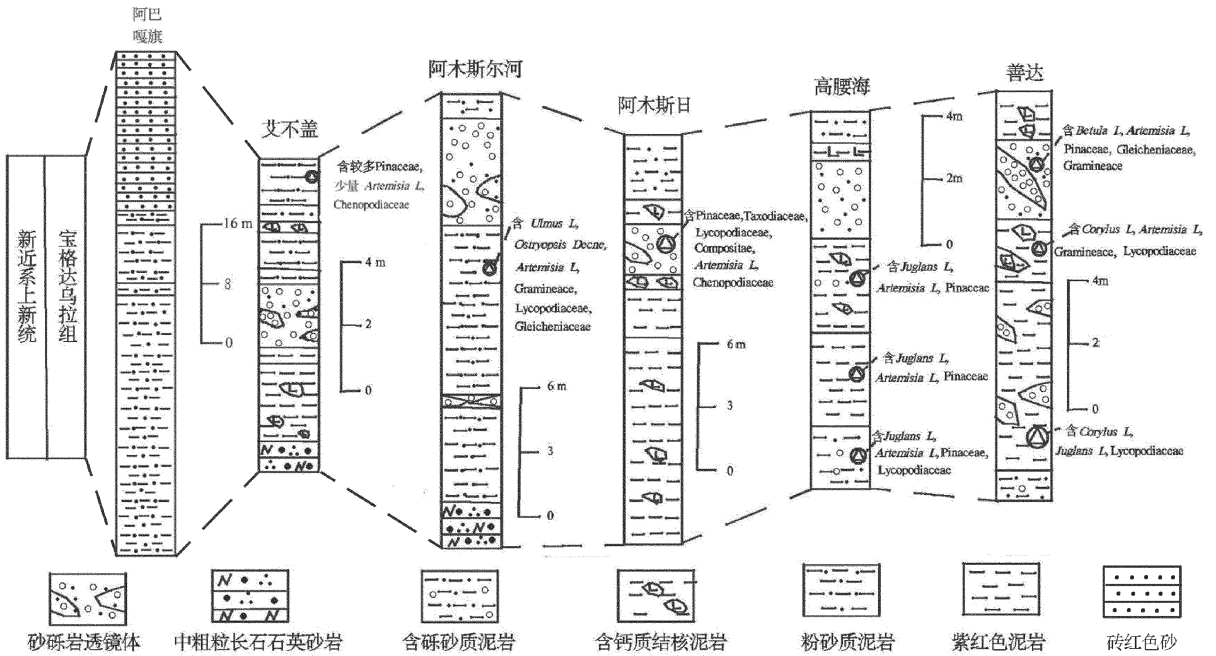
阿巴嘎旗

新近系上新统

宝格达乌拉组

艾不盖

16 m
8
0

4 m
2
0

含较多Pinaceae,少量 *Artemisia L*, Chenopodiaceae

阿木斯尔河

含 *Ulmus L*, *Ostryopsis Decne*, *Artemisia L*, Gramineace, Lycopodiaceae, Gleicheniaceae

6 m
3
0

阿木斯日

含Pinaceae,Taxodiaceae, Lycopodiaceae, Compositae, *Artemisia L*, Chenopodiaceae

6 m
3
0

高腰海

4 m
2m
0

含 *Juglans L*, *Artemisia L*, Pinaceac

含 *Juglans L*, *Artemisia L*, Pinaceac

含 *Juglans L*, *Artemisia L*, Pinaceae, Lycopodiaceae

善达

含 *Betula L*, *Artemisia L*, Pinaceae, Gleicheniaceae, Gramineace

含 *Corylus L*, *Artemisia L*, Gramineace, Lycopodiaceae

4m
2
0

含 *Corylus L*, *Juglans L*, Lycopodiaceae

砂砾岩透镜体　中粗粒长石石英砂岩　含砾砂质泥岩　含钙质结核泥岩　粉砂质泥岩　紫红色泥岩　砖红色砂